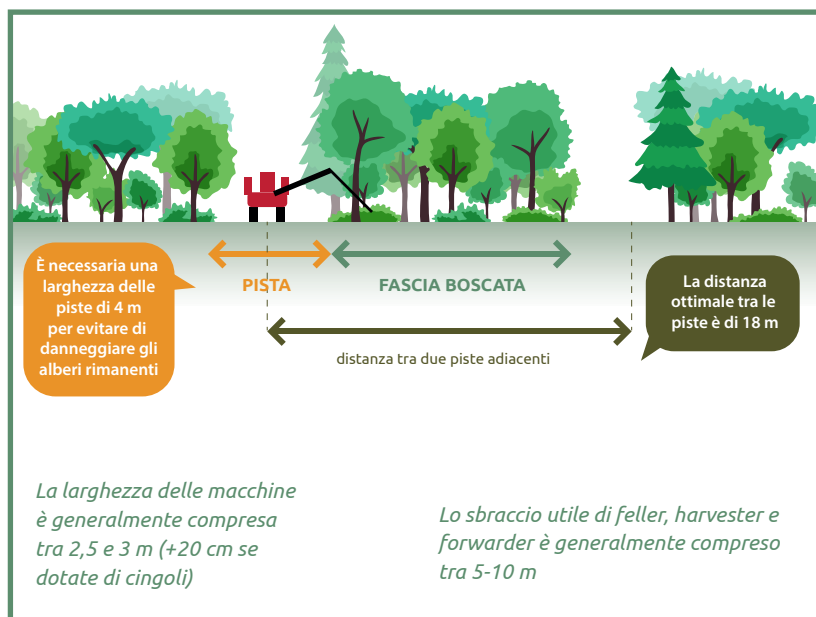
È necessaria una larghezza delle piste di 4 m per evitare di danneggiare gli alberi rimanenti

PISTA

FASCIA BOSCATA

La distanza ottimale tra le piste è di 18 m

distanza tra due piste adiacenti

La larghezza delle macchine è generalmente compresa tra 2,5 e 3 m (+20 cm se dotate di cingoli)

Lo sbraccio utile di feller, harvester e forwarder è generalmente compreso tra 5-10 m